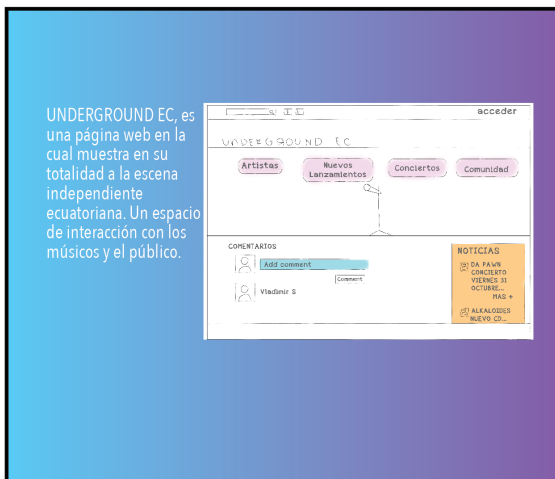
UNDERGROUND EC, es una página web en la cual muestra en su totalidad a la escena independiente ecuatoriana. Un espacio de interacción con los músicos y el público.

acceder

UNDERGROUND EC

Artistas

Nuevos Lanzamientos

Conciertos

Comunidad

COMENTARIOS

Add comment

Comment

Vladimir S

NOTICIAS

DA PAWN CONCIERTO VIERNES 31 OCTUBRE...

MAS +

ALKALOIDES NUEVO CD...